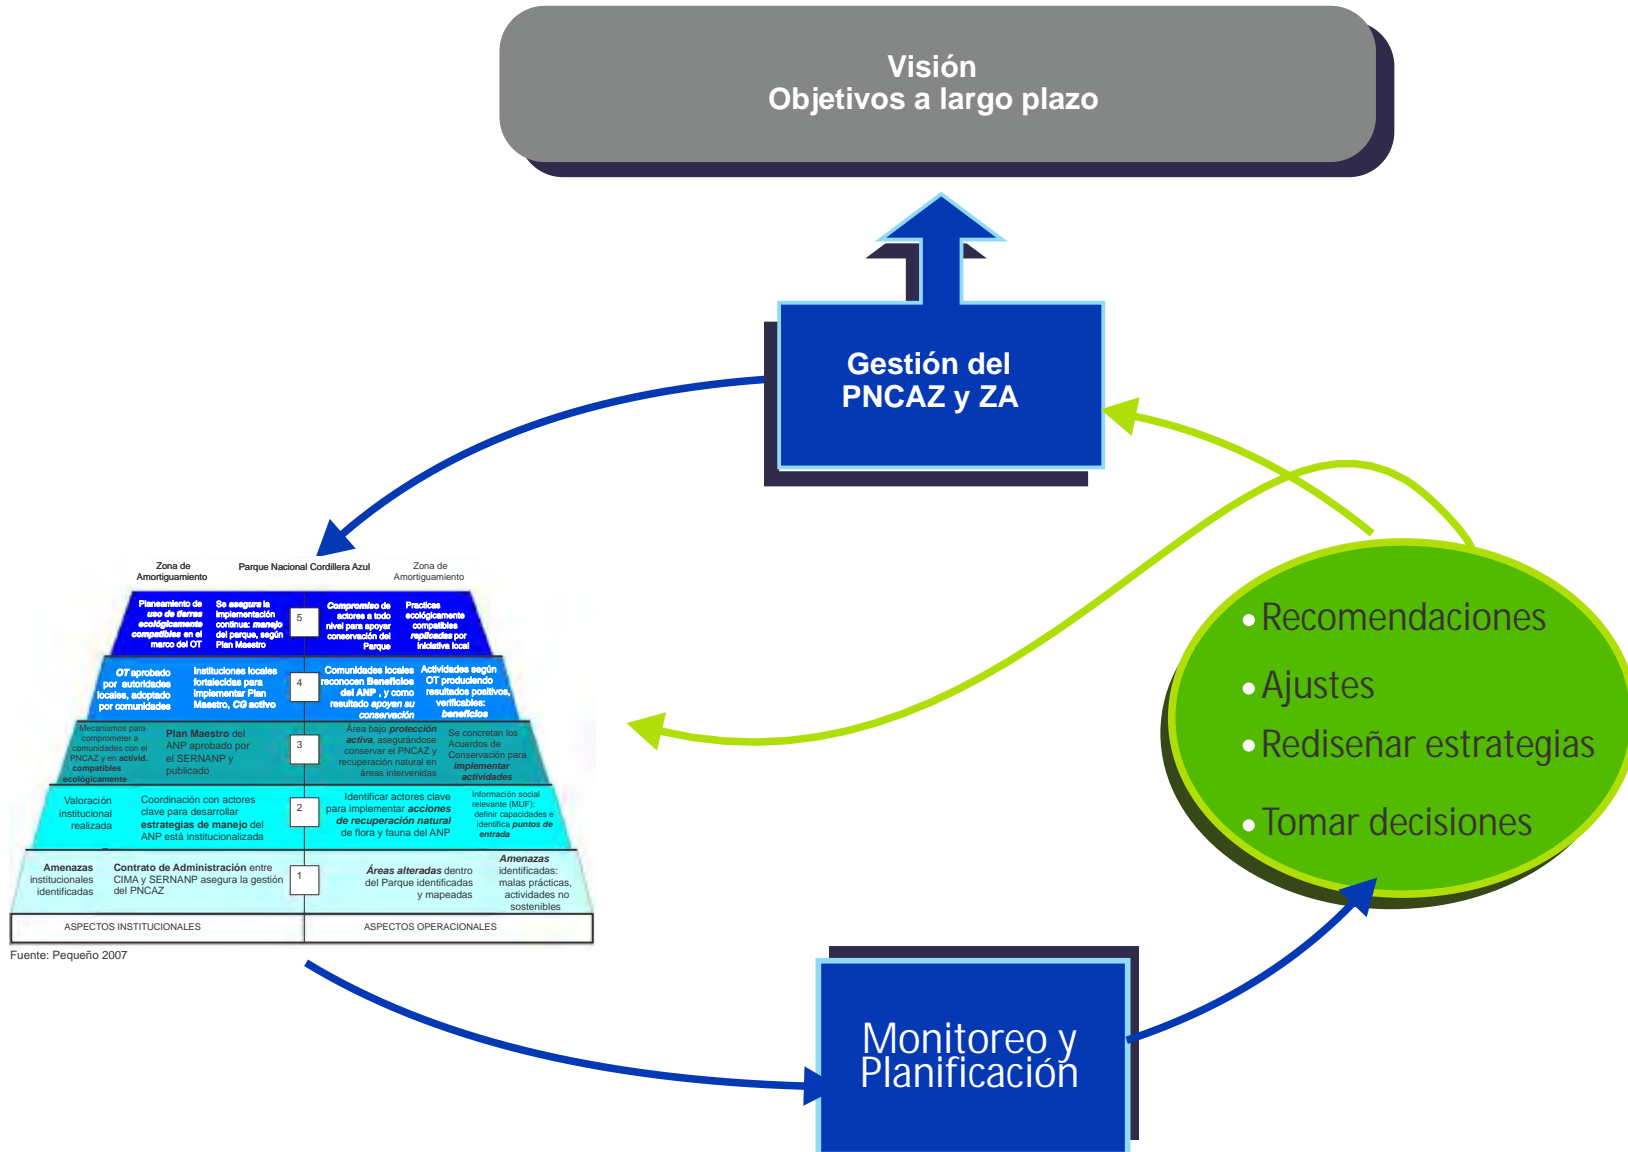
Visión
Objetivos a largo plazo

Gestión del PNCAZ y ZA

Zona de Amortiguamiento

Parque Nacional Cordillera Azul

Zona de Amortiguamiento

Planeamiento de uso de tierras ecológicamente compatibles en el marco del OT

Se asegura la implementación continua: manejo del parque, según Plan Maestro

5

Compromiso de actores a todo nivel para apoyar conservación del Parque

Practicas ecológicamente compatibles replicadas por iniciativa local

OT aprobado por autoridades locales, adoptado por comunidades

Instituciones locales fortalecidas para implementar Plan Maestro, CG activo

4

Comunidades locales reconocen Beneficios del ANP, y como resultado apoyan su conservación

Actividades según OT produciendo resultados positivos, verificables: beneficios

Mecanismos para comprometer a comunidades con el PNCAZ y en activid. compatibles ecológicamente

Plan Maestro del ANP aprobado por el SERNANP y publicado

3

Área bajo protección activa, asegurándose conservar el PNCAZ y recuperación natural en áreas intervenidas

Se concretan los Acuerdos de Conservación para implementar actividades

Valoración institucional realizada

Coordinación con actores clave para desarrollar estrategias de manejo del ANP está institucionalizada

2

Identificar actores clave para implementar acciones de recuperación natural de flora y fauna del ANP

Información social relevante (MUF): definir capacidades e identifica puntos de entrada

Amenazas institucionales identificadas

Contrato de Administración entre CIMA y SERNANP asegura la gestión del PNCAZ

1

Áreas alteradas dentro del Parque identificadas y mapeadas

Amenazas identificadas: malas prácticas, actividades no sostenibles

ASPECTOS INSTITUCIONALES

ASPECTOS OPERACIONALES

Fuente: Pequeño 2007

• Recomendaciones
• Ajustes
• Rediseñar estrategias
• Tomar decisiones

Monitoreo y Planificación